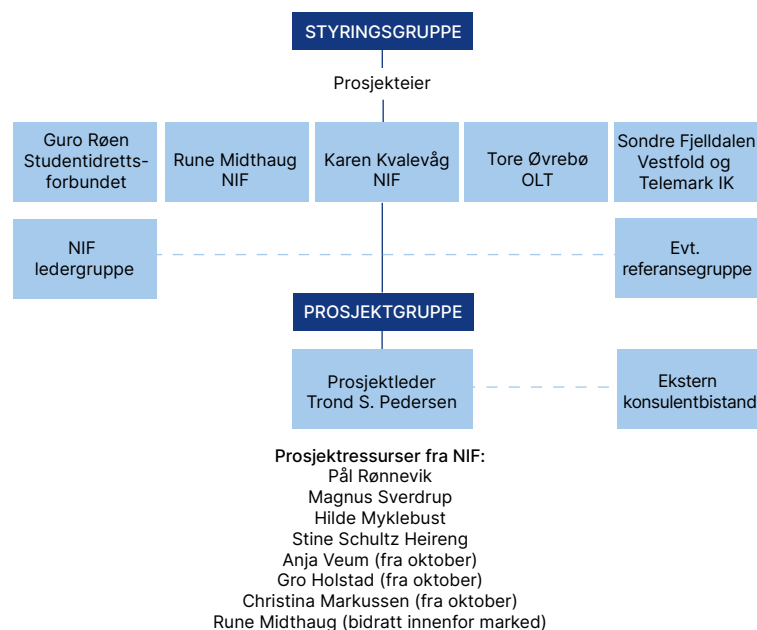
STYRINGSGRUPPE

Prosjekteier

Guro Røen Studentidrettsforbundet

Rune Midthaug NIF

Karen Kvalevåg NIF

Tore Øvrebø OLT

Sondre Fjelldalen Vestfold og Telemark IK

NIF ledergruppe

Evt. referansegruppe

PROSJEKTGRUPPE

Prosjektleder Trond S. Pedersen

Ekstern konsulentbistand

Prosjektressurser fra NIF:
Pål Rønnevik
Magnus Sverdrup
Hilde Myklebust
Stine Schultz Heireng
Anja Veum (fra oktober)
Gro Holstad (fra oktober)
Christina Markussen (fra oktober)
Rune Midthaug (bidratt innenfor marked)